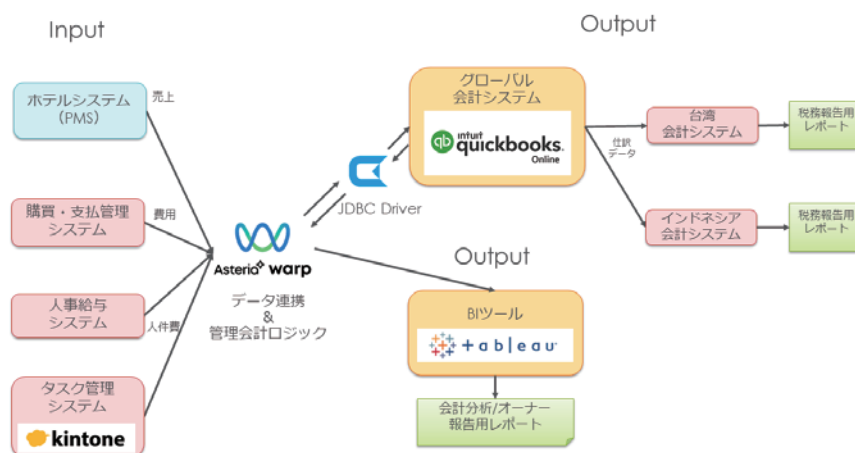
Input

Output

ホテルシステム
（PMS）

売上

購買・支払管理
システム

費用

人事給与
システム

人件費

タスク管理
システム

kintone

Asteria warp

データ連携
&
管理会計ロジック

JDBC Driver

グローバル
会計システム

intuit quickbooks Online

仕訳
データ

台湾
会計システム

税務報告用
レポート

インドネシア
会計システム

税務報告用
レポート

Output

BIツール

+ a b l e a u

会計分析/オーナー
報告用レポート